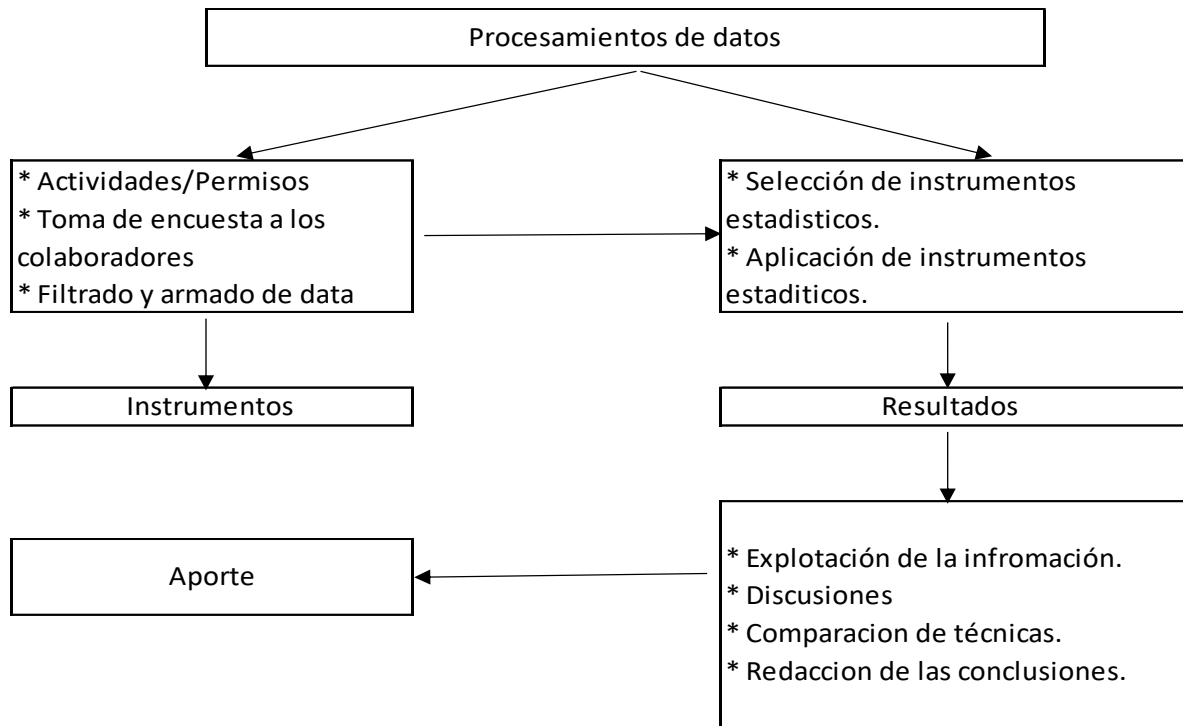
Procesamientos de datos

* Actividades/Permisos
* Toma de encuesta a los colaboradores
* Filtrado y armado de data

* Selección de instrumentos estadisticos.
* Aplicación de instrumentos estaditicos.

Instrumentos

Resultados

Aporte

* Explotación de la infromación.
* Discusiones
* Comparacion de técnicas.
* Redaccion de las conclusiones.